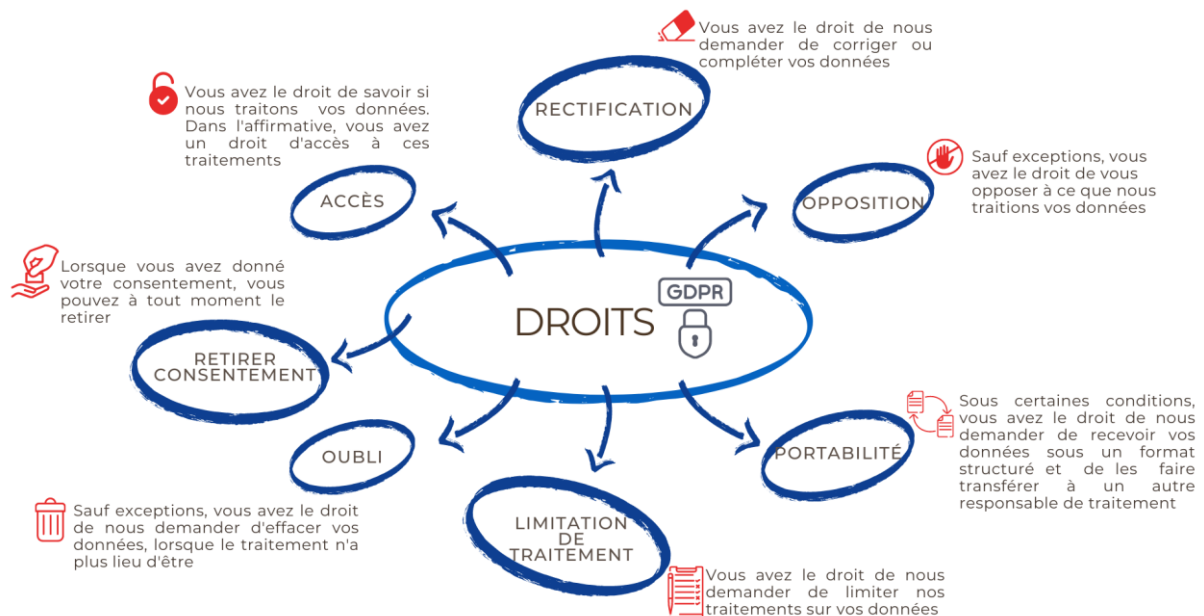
Vous avez le droit de nous demander de corriger ou compléter vos données

Vous avez le droit de savoir si nous traitons vos données. Dans l'affirmative, vous avez un droit d'accès à ces traitements

RECTIFICATION

Sauf exceptions, vous avez le droit de vous opposer à ce que nous traitions vos données

ACCÈS

OPPOSITION

Lorsque vous avez donné votre consentement, vous pouvez à tout moment le retirer

DROITS

GDPR

RETIRER CONSENTEMENT

Sous certaines conditions, vous avez le droit de nous demander de recevoir vos données sous un format structuré et de les faire transférer à un autre responsable de traitement

OUBLI

PORTABILITÉ

Sauf exceptions, vous avez le droit de nous demander d'effacer vos données, lorsque le traitement n'a plus lieu d'être

LIMITATION DE TRAITEMENT

Vous avez le droit de nous demander de limiter nos traitements sur vos données